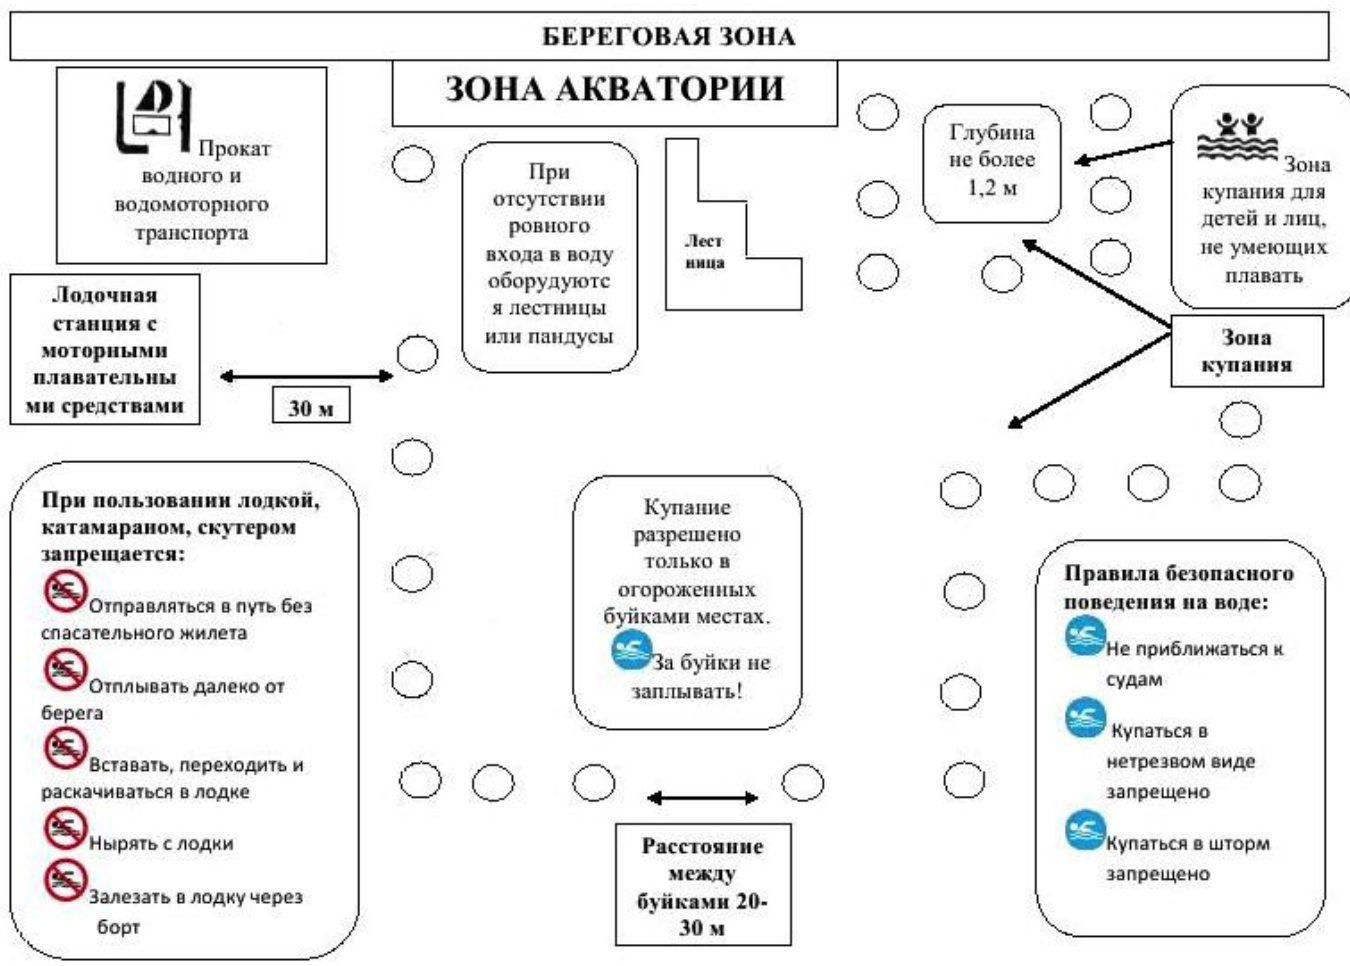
БЕРЕГОВАЯ ЗОНА

ЗОНА АКВАТОРИИ

Прокат водного и водомоторного транспорта

Лодочная станция с моторными плавательными средствами

30 м

При отсутствии ровного входа в воду оборудуются лестницы или пандусы

Лестница

Глубина не более 1,2 м

Зона купания для детей и лиц, не умеющих плавать

Зона купания

При пользовании лодкой, катамараном, скутером запрещается:

Отправляться в путь без спасательного жилета

Отплывать далеко от берега

Вставать, переходить и раскачиваться в лодке

Нырять с лодки

Залезать в лодку через борт

Купание разрешено только в огороженных буйками местах.

За буйки не заплывать!

Расстояние между буйками 20-30 м

Правила безопасного поведения на воде:

Не приближаться к судам

Купаться в нетрезвом виде запрещено

Купаться в шторм запрещено